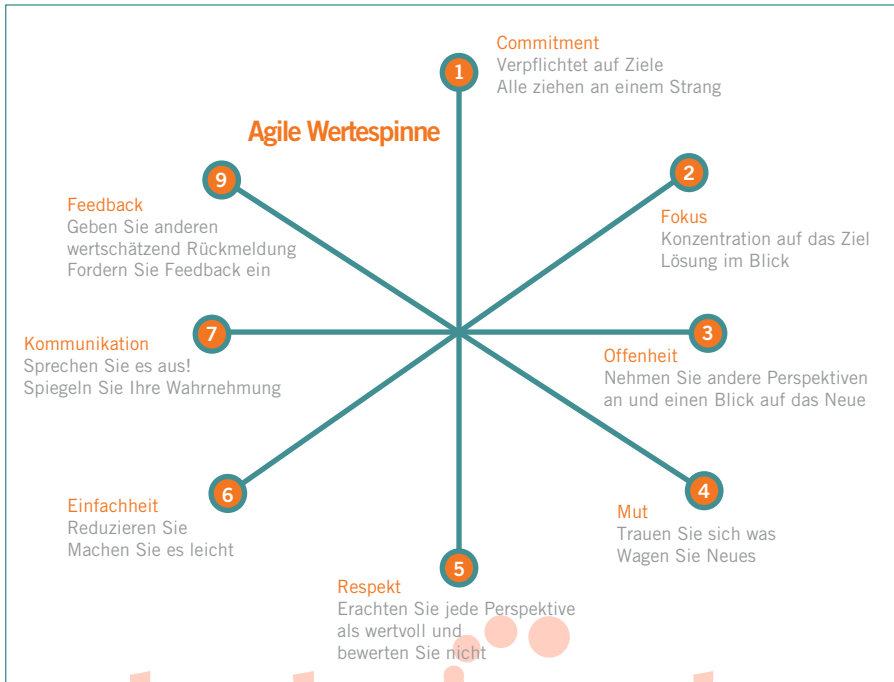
Agile Wertespinne

1
Commitment
Verpflichtet auf Ziele
Alle ziehen an einem Strang

2
Fokus
Konzentration auf das Ziel
Lösung im Blick

3
Offenheit
Nehmen Sie andere Perspektiven an und einen Blick auf das Neue

4
Mut
Trauen Sie sich was
Wagen Sie Neues

5
Respekt
Erachten Sie jede Perspektive als wertvoll und bewerten Sie nicht

6
Einfachheit
Reduzieren Sie
Machen Sie es leicht

7
Kommunikation
Sprechen Sie es aus!
Spiegeln Sie Ihre Wahrnehmung

9
Feedback
Geben Sie anderen wertschätzend Rückmeldung
Fordern Sie Feedback ein